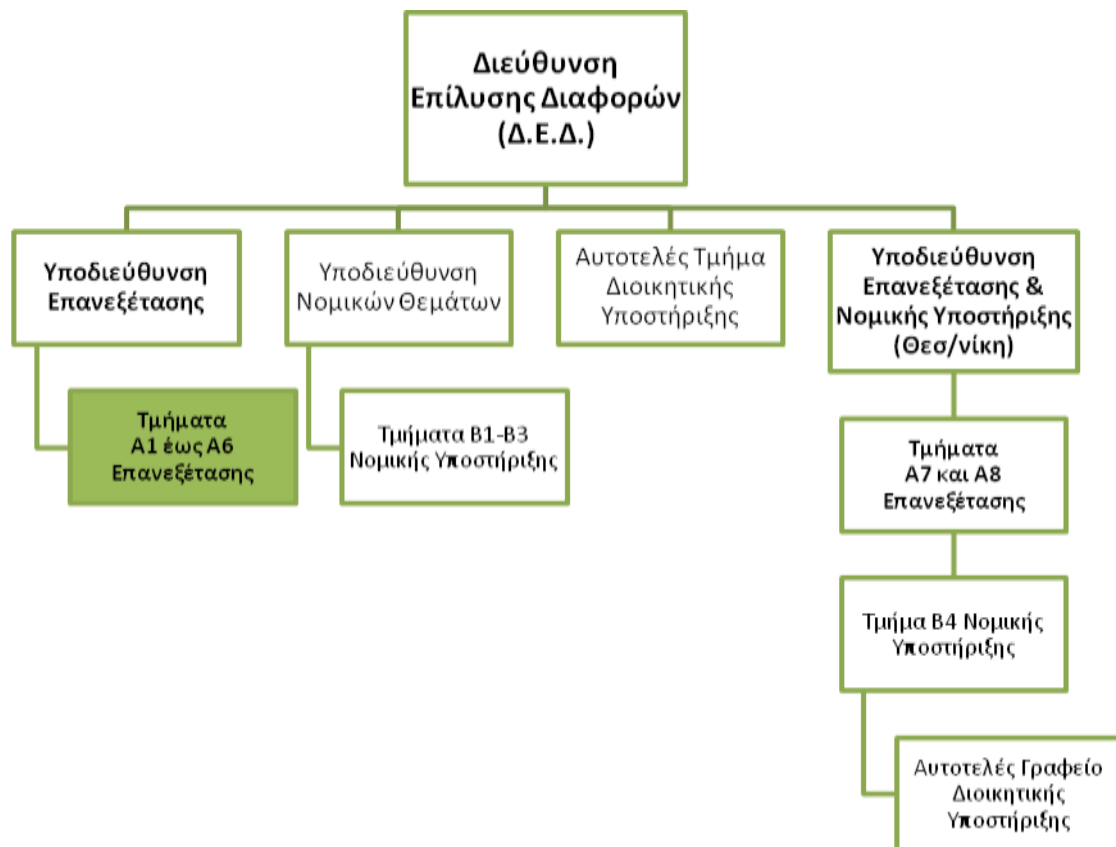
Διεύθυνση Επίλυσης Διαφορών (Δ.Ε.Δ.)

Υποδιεύθυνση Επανεξέτασης

Υποδιεύθυνση Νομικών Θεμάτων

Αυτοτελές Τμήμα Διοικητικής Υποστήριξης

Υποδιεύθυνση Επανεξέτασης & Νομικής Υποστήριξης (Θεσ/νίκη)

Τμήματα Α1 έως Α6 Επανεξέτασης

Τμήματα Β1-Β3 Νομικής Υποστήριξης

Τμήματα Α7 και Α8 Επανεξέτασης

Τμήμα Β4 Νομικής Υποστήριξης

Αυτοτελές Γραφείο Διοικητικής Υποστήριξης